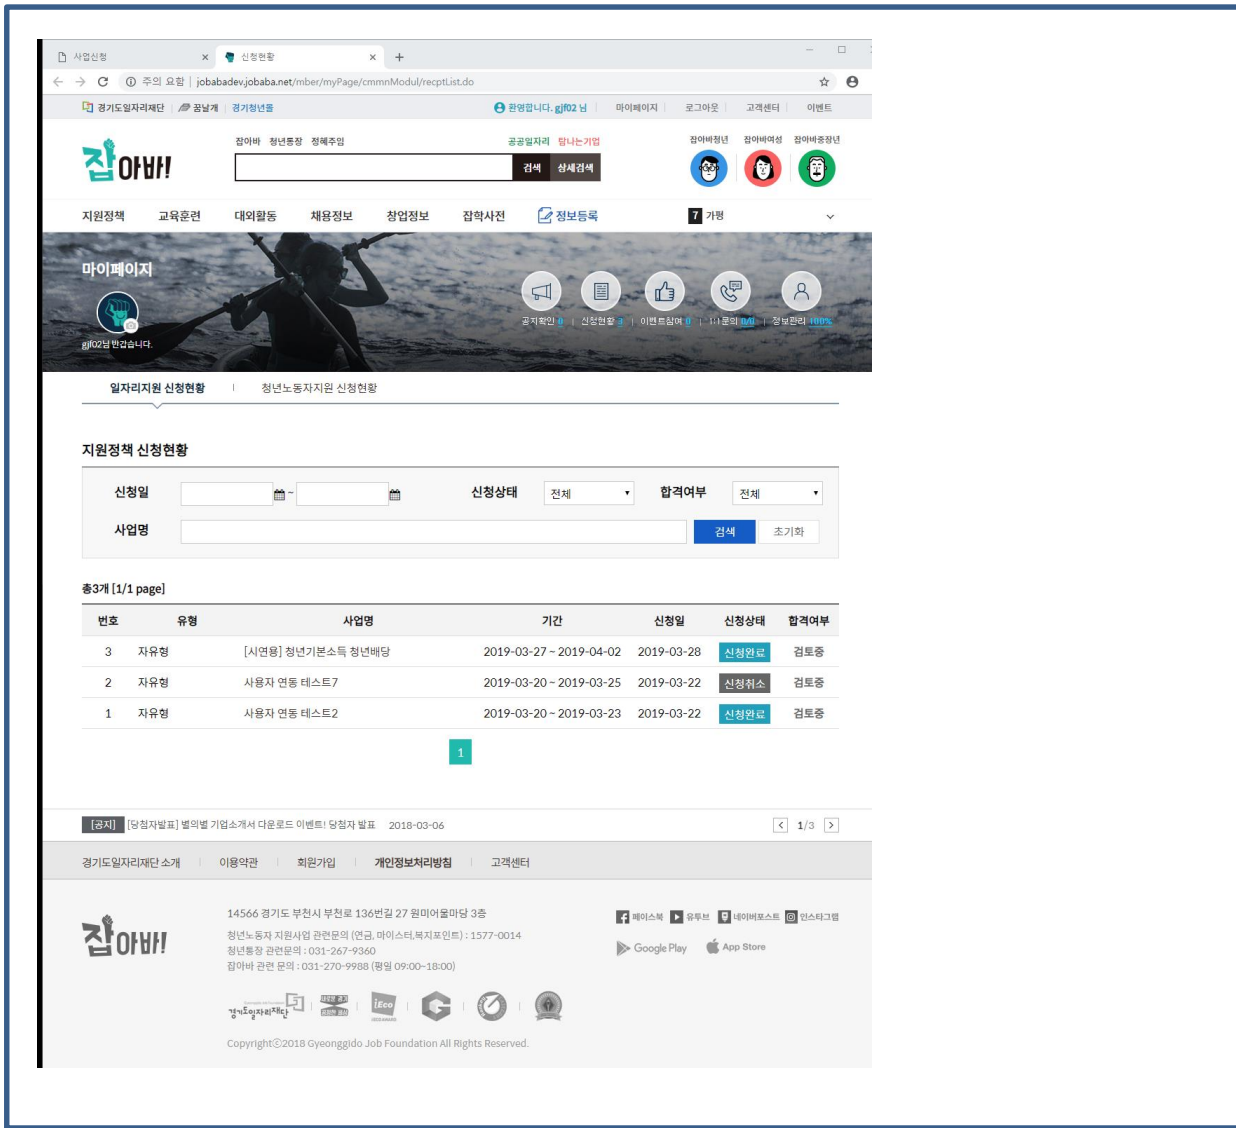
사업신청 × 신청현황 × +

주의 요함 | jobabadev.jobaba.net/mber/myPage/cmmnModul/receptList.do

경기도일자리재단 | 꿈날개 | 경기청년통

환영합니다. gjf02 님 | 마이페이지 | 로그아웃 | 고객센터 | 이벤트

잡아바!

잡아바 청년통장 정책주임

공공일자리 탐나는기업

검색 상세검색

잡아바청년 잡아바여성 잡아바중장년

지원정책 교육훈련 대외활동 채용정보 창업정보 잡학사전 정보등록 7 가평

마이페이지

gjf02님 반갑습니다.

공지확인 0 | 신청현황 3 | 이벤트참여 0 | 1:1 문의 0/0 | 정보관리 100%

일자리지원 신청현황 | 청년노동자지원 신청현황

지원정책 신청현황

신청일 ~ 신청상태 전체 합격여부 전체

사업명 검색 초기화

총3개 [1/1 page]

| 번호 | 유형 | 사업명 | 기간 | 신청일 | 신청상태 | 합격여부 |
|---|---|---|---|---|---|---|
| 3 | 자유형 | [시연용] 청년기본소득 청년배당 | 2019-03-27 ~ 2019-04-02 | 2019-03-28 | 신청완료 | 검토중 |
| 2 | 자유형 | 사용자 연동 테스트7 | 2019-03-20 ~ 2019-03-25 | 2019-03-22 | 신청취소 | 검토중 |
| 1 | 자유형 | 사용자 연동 테스트2 | 2019-03-20 ~ 2019-03-23 | 2019-03-22 | 신청완료 | 검토중 |

1

[공지] [당첨자발표] 별의별 기업소개서 다운로드 이벤트! 당첨자 발표 2018-03-06 1/3

경기도일자리재단 소개 | 이용약관 | 회원가입 | 개인정보처리방침 | 고객센터

잡아바!

14566 경기도 부천시 부천로 136번길 27 원미어울마당 3층
청년노동자 지원사업 관련문의 (연금, 마이스터,복지포인트) : 1577-0014
청년통장 관련문의 : 031-267-9360
잡아바 관련 문의 : 031-270-9988 (평일 09:00~18:00)

페이스북 유튜브 네이버포스트 인스타그램
Google Play App Store

경기도일자리재단

Copyright©2018 Gyeonggido Job Foundation All Rights Reserved.